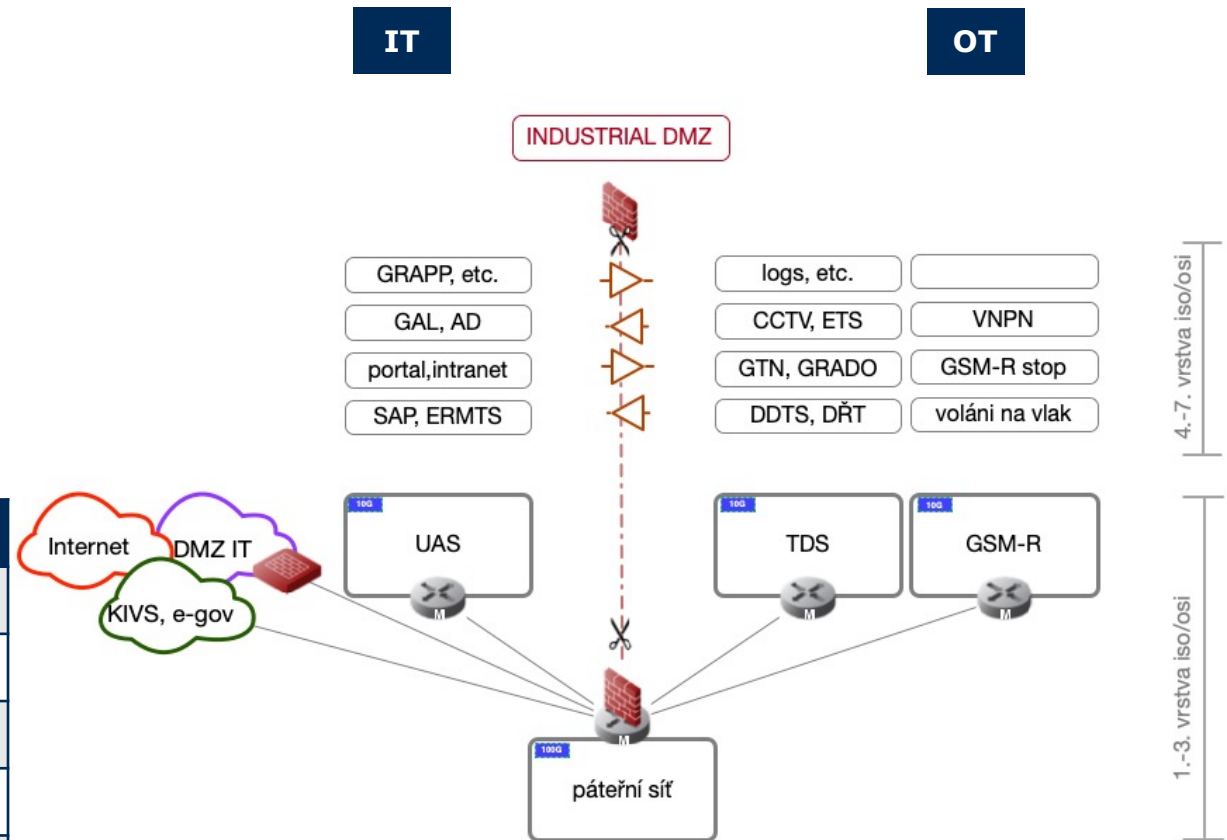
IT

OT

INDUSTRIAL DMZ

GRAPP, etc.

GAL, AD

portal,intranet

SAP, ERMTS

logs, etc.

CCTV, ETS

VNPN

GTN, GRADO

GSM-R stop

DDTS, DŘT

voláni na vlak

4.-7. vrstva iso/osi

Internet

DMZ IT

KIVS, e-gov

10G

UAS

M

10G

TDS

M

10G

GSM-R

M

1.-3. vrstva iso/osi

M

100G

páteřní síť